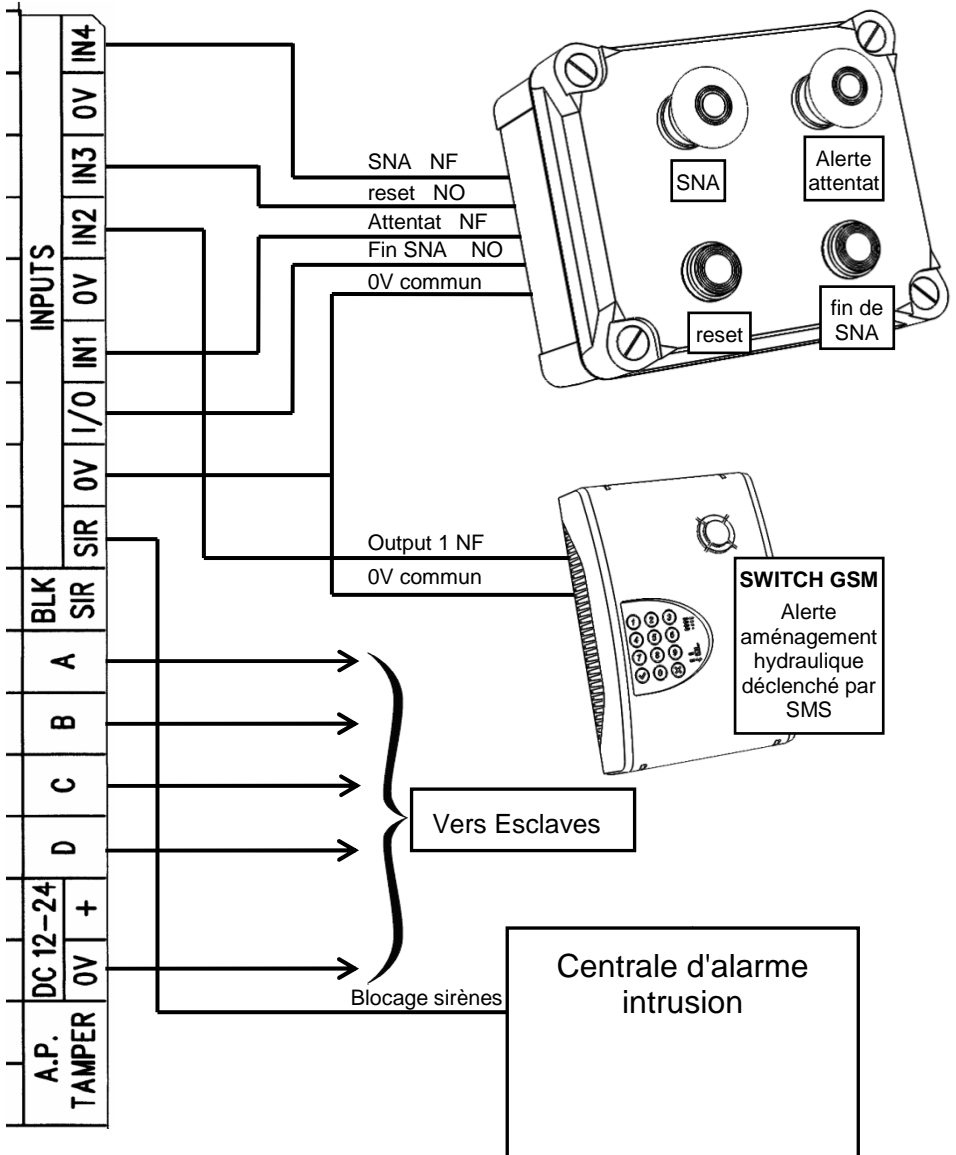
INPUTS

IN4
0V
IN3
IN2
0V
IN1
I/O
0V
SIR
BLK SIR
A
B
C
D
DC 12-24 +
0V
A.P. TAMPER

SNA NF
reset NO
Attentat NF
Fin SNA NO
0V commun

SNA
Alerte attentat
reset
fin de SNA

Output 1 NF
0V commun

SWITCH GSM
Alerte aménagement hydraulique déclenché par SMS

Vers Esclaves

Blocage sirènes

Centrale d'alarme intrusion